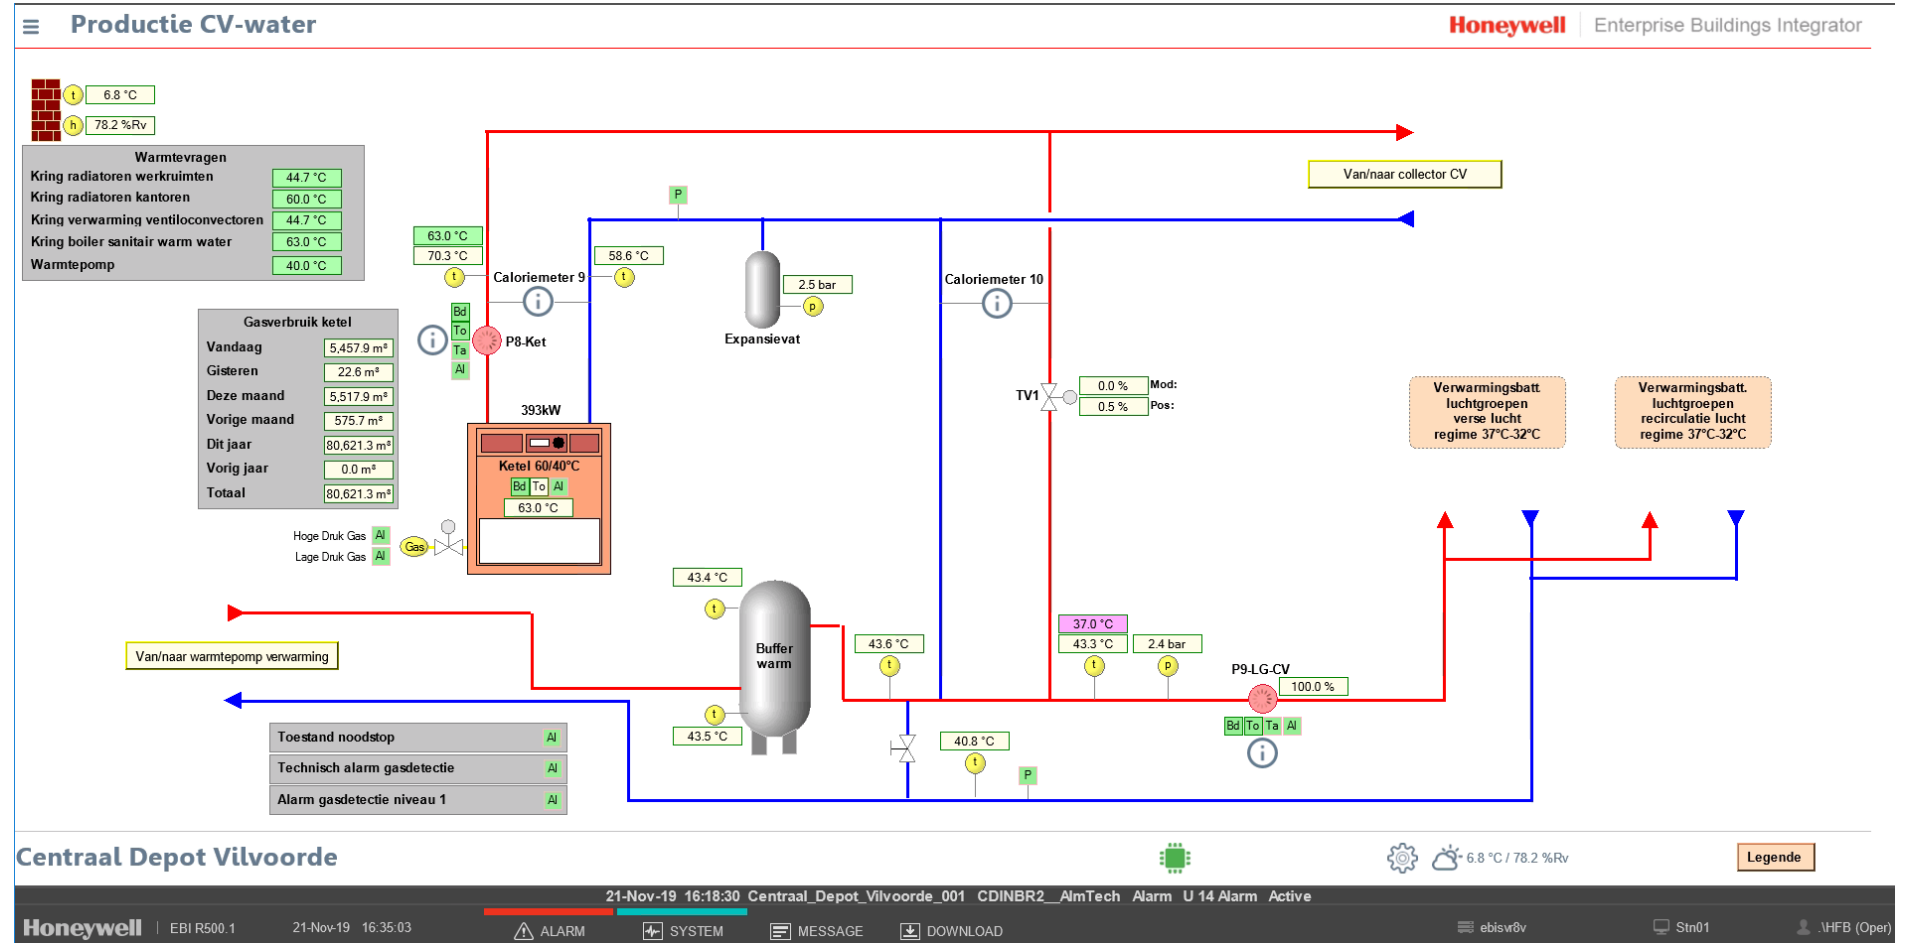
≡ Productie CV-water

Honeywell | Enterprise Buildings Integrator

t 6.8 °C
h 78.2 %Rv

Warmtevragen

| | |
|---|---|
| Kring radiatoren werkruimten | 44.7 °C |
| Kring radiatoren kantoren | 60.0 °C |
| Kring verwarming ventiloconvectoren | 44.7 °C |
| Kring boiler sanitair warm water | 63.0 °C |
| Warmtepomp | 40.0 °C |

Gasverbruik ketel

| | |
|---|---|
| Vandaag | 5,457.9 m³ |
| Gisteren | 22.6 m³ |
| Deze maand | 5,517.9 m³ |
| Vorige maand | 575.7 m³ |
| Dit jaar | 80,621.3 m³ |
| Vorig jaar | 0.0 m³ |
| Totaal | 80,621.3 m³ |

Hoge Druk Gas Al
Lage Druk Gas Al
Gas

63.0 °C
70.3 °C
t
Calorimeter 9
58.6 °C
t
P
Bd
To
Ta
Al
P8-Ket
2.5 bar
p
Expansievat
393kW
Ketel 60/40°C
Bd To Al
63.0 °C

Calorimeter 10
TV1
0.0 % Mod:
0.5 % Pos:

Van/naar collector CV

Verwarmingsbatt. luchtgroepen verse lucht regime 37°C-32°C

Verwarmingsbatt. luchtgroepen recirculatie lucht regime 37°C-32°C

Van/naar warmtepomp verwarming

43.4 °C
t
Buffer warm
t
43.5 °C
43.6 °C
t
40.8 °C
t
P
37.0 °C
43.3 °C
t
2.4 bar
p
P9-LG-CV
100.0 %
Bd To Ta Al

| | |
|---|---|
| Toestand noodstop | Al |
| Technisch alarm gasdetectie | Al |
| Alarm gasdetectie niveau 1 | Al |

Centraal Depot Vilvoorde
6.8 °C / 78.2 %Rv
Legende

21-Nov-19 16:18:30 Centraal_Depot_Vilvoorde_001 CDINBR2__AlmTech Alarm U 14 Alarm Active

Honeywell | EBI R500.1 21-Nov-19 16:35:03 ALARM SYSTEM MESSAGE DOWNLOAD ebisvr8v Stn01 .\HFB (Oper)